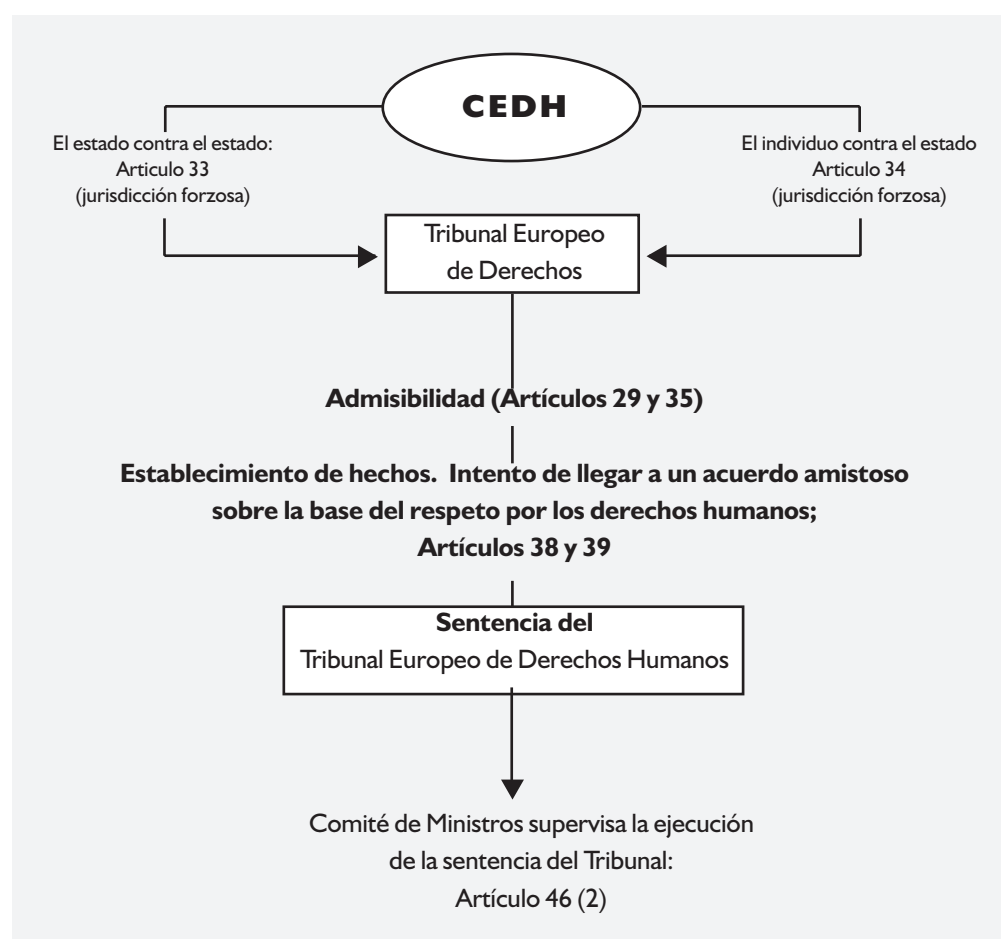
CEDH

El estado contra el estado: Articulo 33 (jurisdicción forzosa)

El individuo contra el estado Articulo 34 (jurisdicción forzosa)

Tribunal Europeo de Derechos

**Admisibilidad (Artículos 29 y 35)**

**Establecimiento de hechos. Intento de llegar a un acuerdo amistoso sobre la base del respeto por los derechos humanos; Artículos 38 y 39**

**Sentencia del**
Tribunal Europeo de Derechos Humanos

Comité de Ministros supervisa la ejecución de la sentencia del Tribunal: Artículo 46 (2)